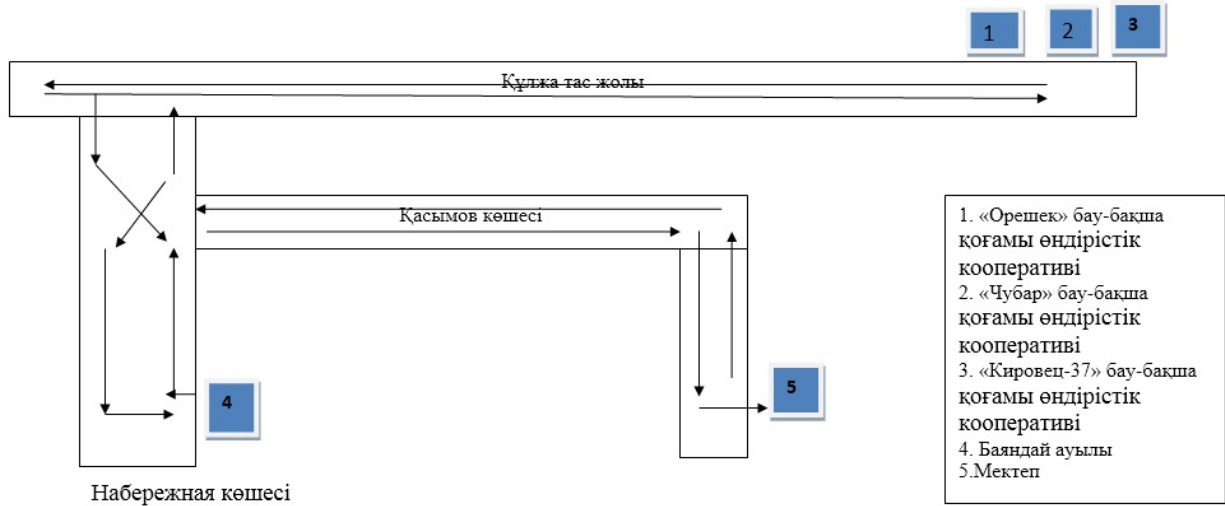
1 2 3

Құлжа тас жолы

Қасымов көшесі

4

5

Набережная көшесі

1. «Орешек» бау-бақша қоғамы өндірістік кооперативі
2. «Чубар» бау-бақша қоғамы өндірістік кооперативі
3. «Кировец-37» бау-бақша қоғамы өндірістік кооперативі
4. Баяндай ауылы
5.Мектеп